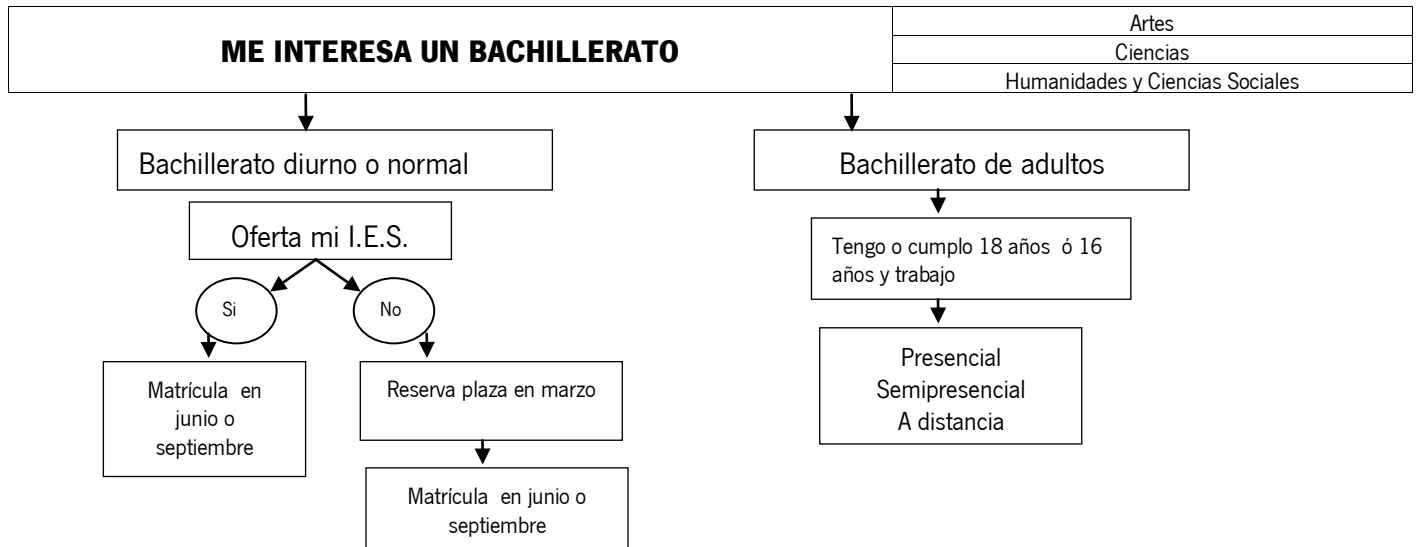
ME INTERESA UN BACHILLERATO

Artes
Ciencias
Humanidades y Ciencias Sociales

Bachillerato diurno o normal

Oferta mi I.E.S.

Si

No

Matrícula en junio o septiembre

Reserva plaza en marzo

Matrícula en junio o septiembre

Bachillerato de adultos

Tengo o cumplo 18 años ó 16 años y trabajo

Presencial
Semipresencial
A distancia